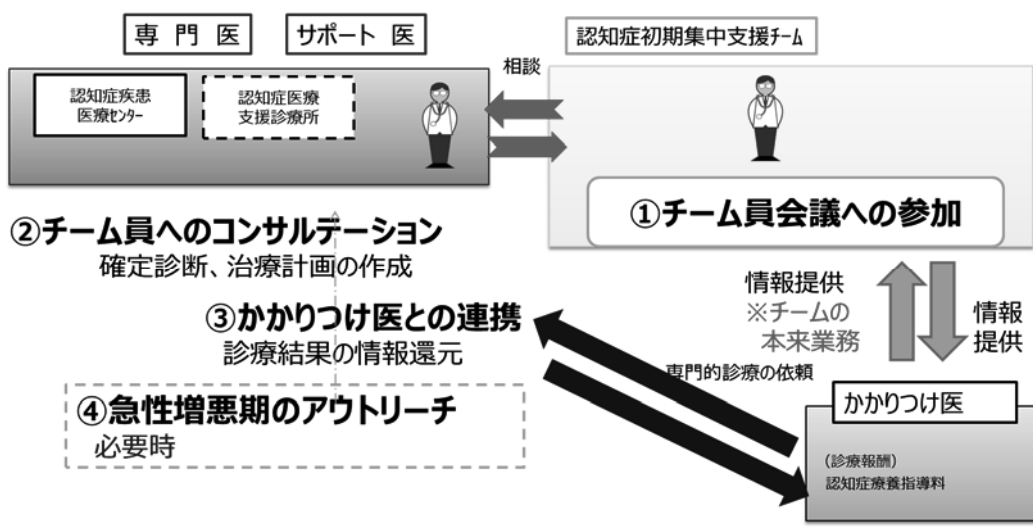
専門医

サポート医

認知症初期集中支援チーム

相談

認知症疾患医療センター

認知症医療支援診療所

①チーム員会議への参加

②チーム員へのコンサルテーション
確定診断、治療計画の作成

情報提供
※チームの本来業務

情報提供

③かかりつけ医との連携
診療結果の情報還元

専門的診療の依頼

④急性増悪期のアウトリーチ
必要時

かかりつけ医

(診療報酬)
認知症療養指導料